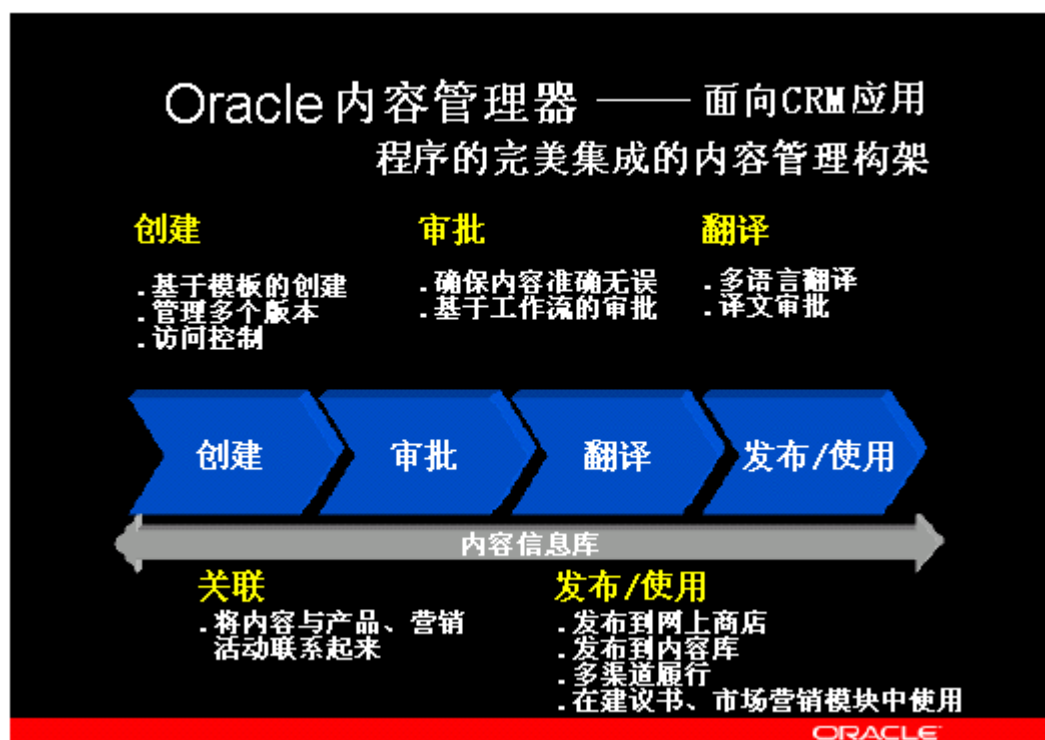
Oracle内容管理器 —— 面向CRM应用程序的完美集成的内容管理构架

创建

. 基于模板的创建
. 管理多个版本
. 访问控制

审批

. 确保内容准确无误
. 基于工作流的审批

翻译

. 多语言翻译
. 译文审批

创建

审批

翻译

发布/使用

内容信息库

关联

. 将内容与产品、营销活动联系起来

发布/使用

. 发布到网上商店
. 发布到内容库
. 多渠道履行
. 在建议书、市场营销模块中使用

ORACLE